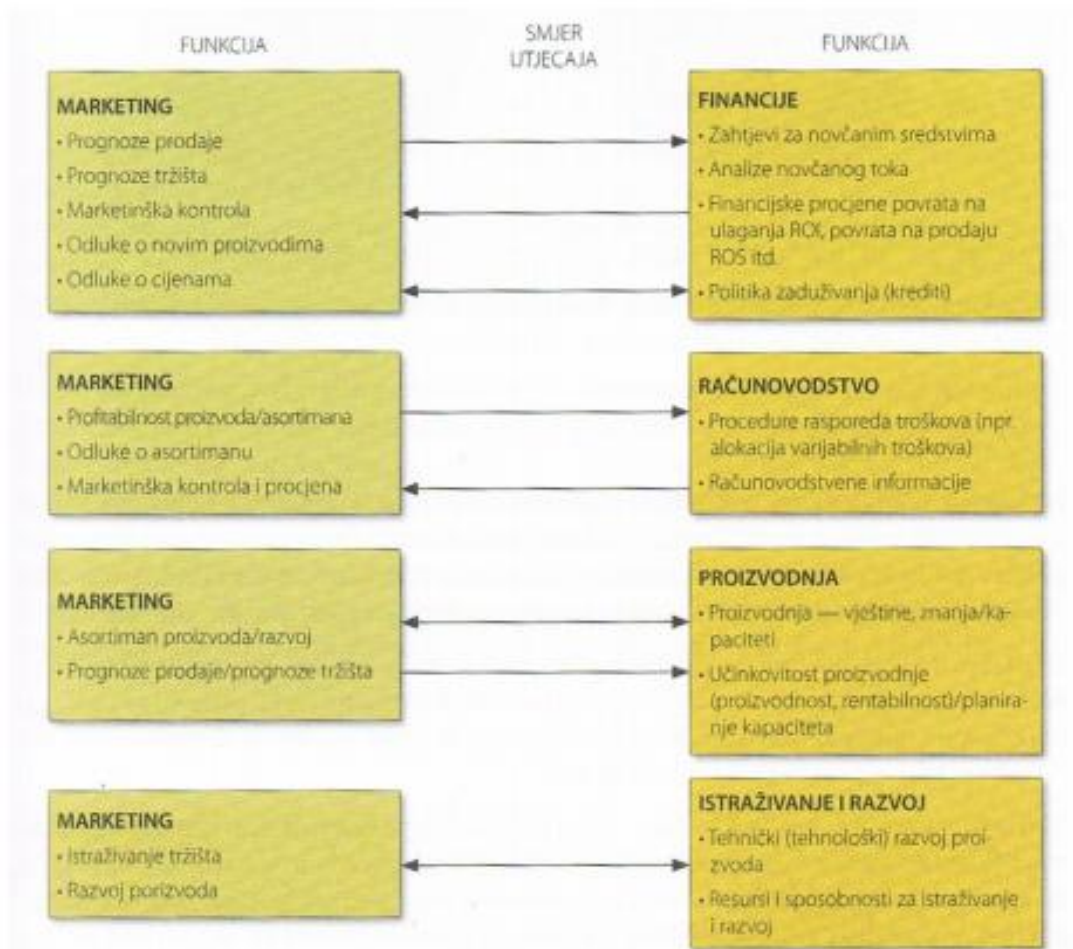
FUNKCIJA

SMJER UTJECAJA

FUNKCIJA

MARKETING
• Prognoze prodaje
• Prognoze tržišta
• Marketinška kontrola
• Odluke o novim proizvodima
• Odluke o cijenama

FINANCIJE
• Zahtjevi za novčanim sredstvima
• Analize novčanog toka
• Financijske procjene povrata na ulaganja ROI, povrata na prodaju ROS itd.
• Politika zaduživanja (krediti)

MARKETING
• Profitabilnost proizvoda/asortimana
• Odluke o asortimanu
• Marketinška kontrola i procjena

RAČUNOVODSTVO
• Procedure rasporeda troškova (npr. alokacija varijabilnih troškova)
• Računovodstvene informacije

MARKETING
• Asortiman proizvoda/razvoj
• Prognoze prodaje/prognoze tržišta

PROIZVODNJA
• Proizvodnja — vještine, znanja/kapaciteti
• Učinkovitost proizvodnje (proizvodnost, rentabilnost)/planiranje kapaciteta

MARKETING
• Istraživanje tržišta
• Razvoj porizvoda

ISTRAŽIVANJE I RAZVOJ
• Tehnički (tehnološki) razvoj proizvoda
• Resursi i sposobnosti za istraživanje i razvoj